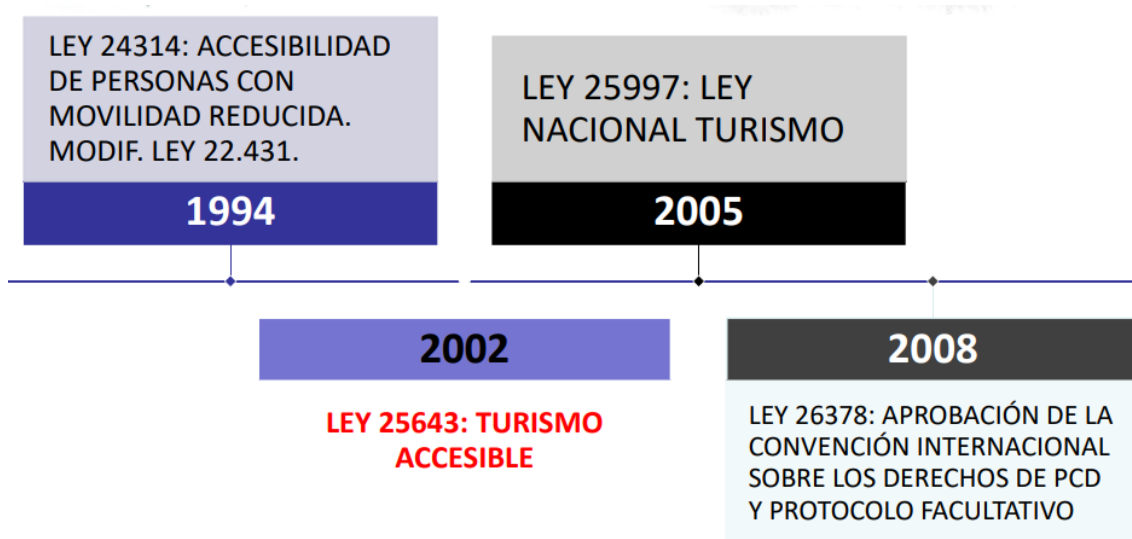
LEY 24314: ACCESIBILIDAD DE PERSONAS CON MOVILIDAD REDUCIDA. MODIF. LEY 22.431.

1994

LEY 25997: LEY NACIONAL TURISMO

2005

2002

LEY 25643: TURISMO ACCESIBLE

2008

LEY 26378: APROBACIÓN DE LA CONVENCIÓN INTERNACIONAL SOBRE LOS DERECHOS DE PCD Y PROTOCOLO FACULTATIVO